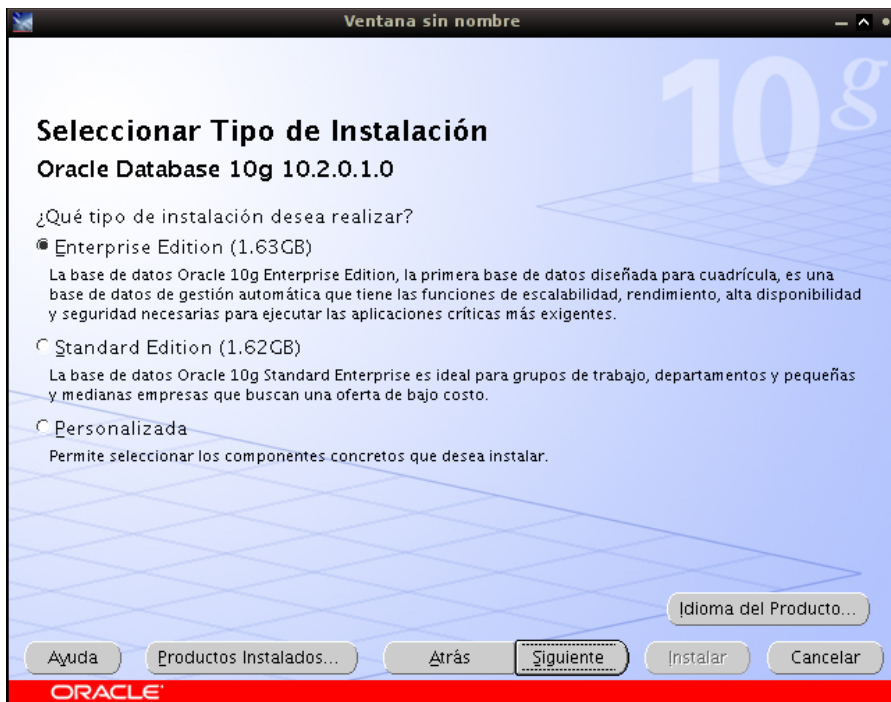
Ventana sin nombre

10g

Seleccionar Tipo de Instalación

Oracle Database 10g 10.2.0.1.0

¿Qué tipo de instalación desea realizar?

Enterprise Edition (1.63GB)

La base de datos Oracle 10g Enterprise Edition, la primera base de datos diseñada para cuadrícula, es una base de datos de gestión automática que tiene las funciones de escalabilidad, rendimiento, alta disponibilidad y seguridad necesarias para ejecutar las aplicaciones críticas más exigentes.

Standard Edition (1.62GB)

La base de datos Oracle 10g Standard Enterprise es ideal para grupos de trabajo, departamentos y pequeñas y medianas empresas que buscan una oferta de bajo costo.

Personalizada

Permite seleccionar los componentes concretos que desea instalar.

Idioma del Producto...

Ayuda | Productos Instalados... | Atrás | Siguiente | Instalar | Cancelar

ORACLE